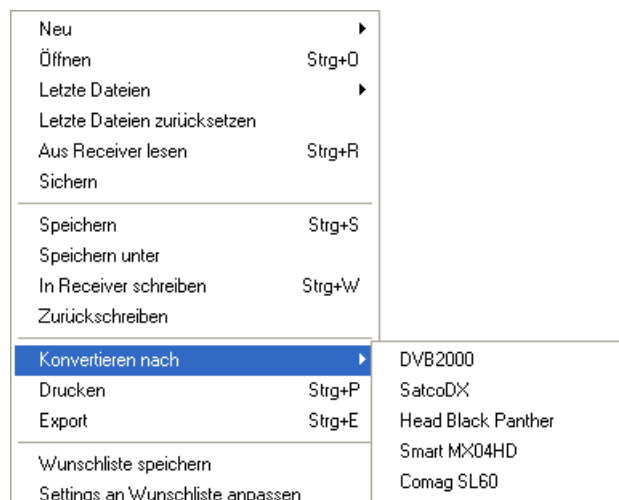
Neu
Öffnen Strg+O
Letzte Dateien
Letzte Dateien zurücksetzen
Aus Receiver lesen Strg+R
Sichern

Speichern Strg+S
Speichern unter
In Receiver schreiben Strg+W
Zurückschreiben

Konvertieren nach
Drucken Strg+P
Export Strg+E

Wunschliste speichern
Settings an Wunschliste anpassen

DVB2000
SatcoDX
Head Black Panther
Smart MX04HD
Comag SL60